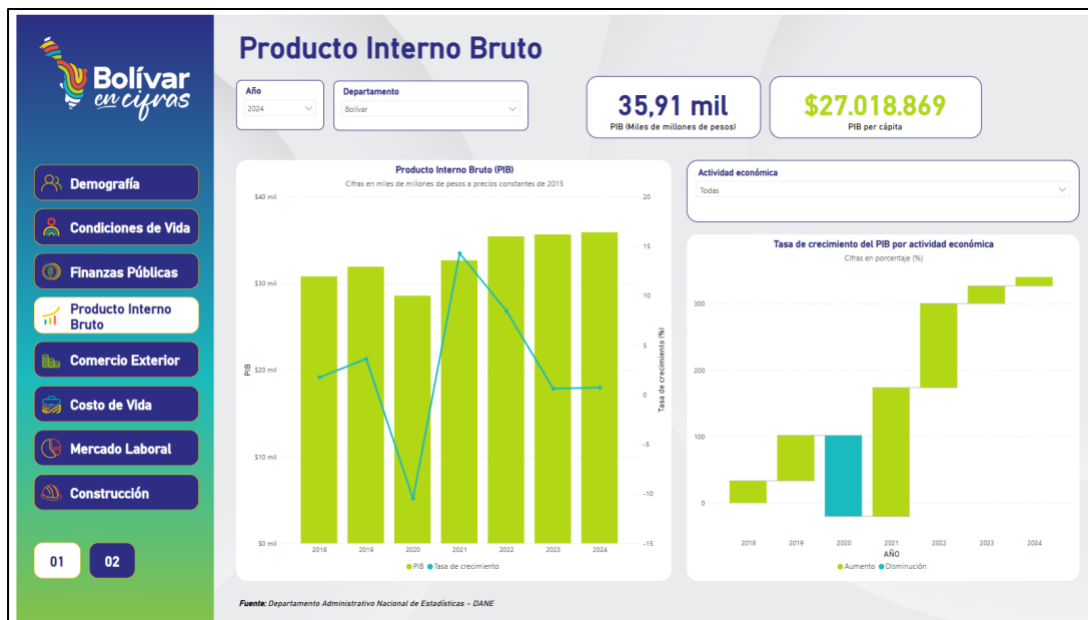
Bolívar en cifras

Demografía

Condiciones de Vida

Finanzas Públicas

Producto Interno Bruto

Comercio Exterior

Costo de Vida

Mercado Laboral

Construcción

01

02

Producto Interno Bruto

Año
2024

Departamento
Bolívar

35,91 mil
PIB (Miles de millones de pesos)

$27.018.869
PIB per cápita

Producto Interno Bruto (PIB)
Cifras en miles de millones de pesos a precios constantes de 2015

$40 mil
$30 mil
$20 mil
$10 mil
$0 mil
PIB

20
15
10
5
0
-5
-10
-15
Tasa de crecimiento (%)

2018 2019 2020 2021 2022 2023 2024

PIB Tasa de crecimiento

Actividad económica
Todas

Tasa de crecimiento del PIB por actividad económica
Cifras en porcentaje (%)

300
200
100
0

2018 2019 2020 2021 2022 2023 2024
AÑO

Aumento Disminución

Fuente: Departamento Administrativo Nacional de Estadísticas - DANE